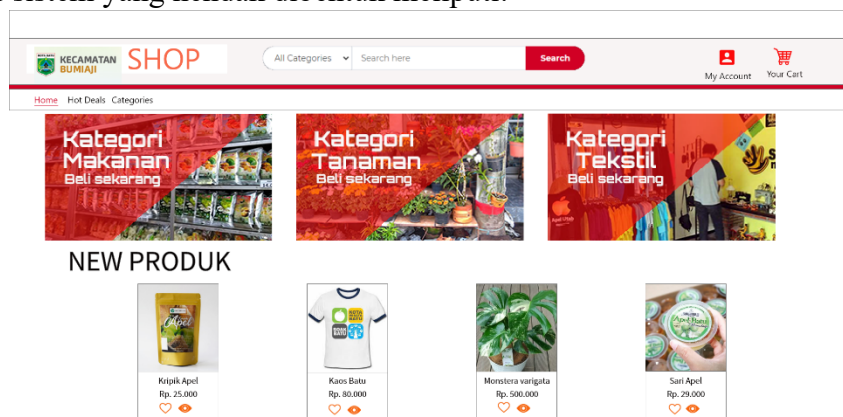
KECAMATAN BUMIAJI SHOP

All Categories

Search here

Search

My Account

Your Cart

Home Hot Deals Categories

Kategori Makanan Beli sekarang

Kategori Tanaman Beli sekarang

Kategori Tekstil Beli sekarang

NEW PRODUK

Kripik Apel
Rp. 25.000

Kaos Batu
Rp. 80.000

Monstera varigata
Rp. 500.000

Sari Apel
Rp. 29.000